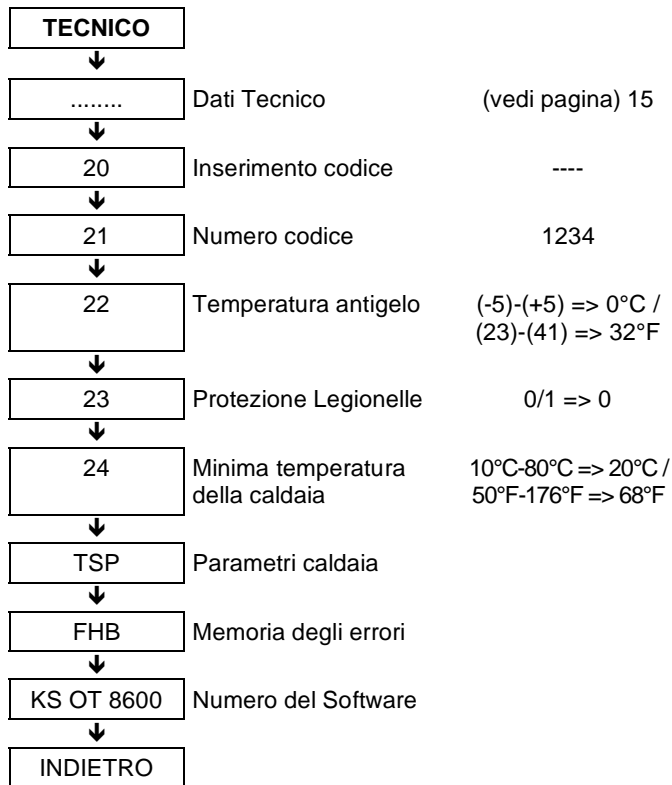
TECNICO

........ Dati Tecnico (vedi pagina) 15

20 Inserimento codice ----

21 Numero codice 1234

22 Temperatura antigelo (-5)-(+5) => 0°C / (23)-(41) => 32°F

23 Protezione Legionelle 0/1 => 0

24 Minima temperatura della caldaia 10°C-80°C => 20°C / 50°F-176°F => 68°F

TSP Parametri caldaia

FHB Memoria degli errori

KS OT 8600 Numero del Software

INDIETRO